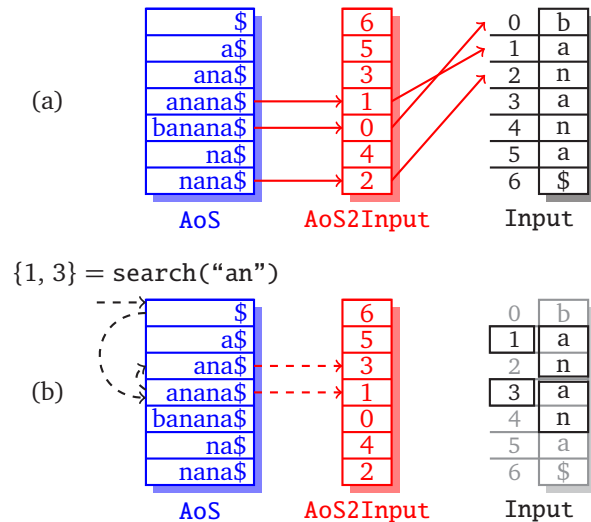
(a)

| $ |
|---|
| a$ |
| ana$ |
| anana$ |
| banana$ |
| na$ |
| nana$ |

AoS

| 6 |
|---|
| 5 |
| 3 |
| 1 |
| 0 |
| 4 |
| 2 |

AoS2Input

| 0 | b |
|---|---|
| 1 | a |
| 2 | n |
| 3 | a |
| 4 | n |
| 5 | a |
| 6 | $ |

Input

$\{1, 3\} = $ search(“an”)

(b)

| $ |
|---|
| a$ |
| ana$ |
| anana$ |
| banana$ |
| na$ |
| nana$ |

AoS

| 6 |
|---|
| 5 |
| 3 |
| 1 |
| 0 |
| 4 |
| 2 |

AoS2Input

| 0 | b |
|---|---|
| 1 | a |
| 2 | n |
| 3 | a |
| 4 | n |
| 5 | a |
| 6 | $ |

Input